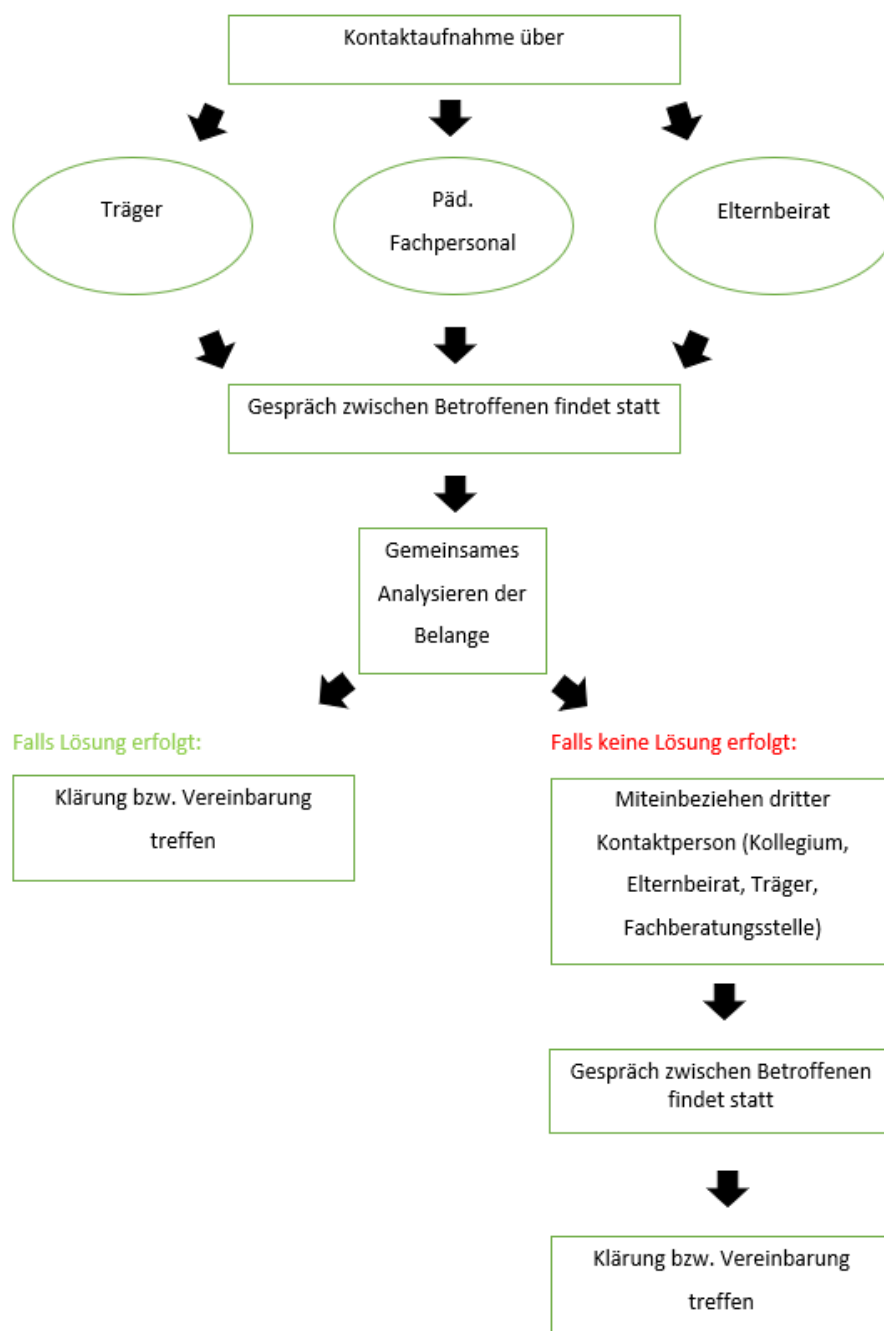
Kontaktaufnahme über

Träger

Päd. Fachpersonal

Elternbeirat

Gespräch zwischen Betroffenen findet statt

Gemeinsames Analysieren der Belange

Falls Lösung erfolgt:

Klärung bzw. Vereinbarung treffen

Falls keine Lösung erfolgt:

Miteinbeziehen dritter Kontaktperson (Kollegium, Elternbeirat, Träger, Fachberatungsstelle)

Gespräch zwischen Betroffenen findet statt

Klärung bzw. Vereinbarung treffen